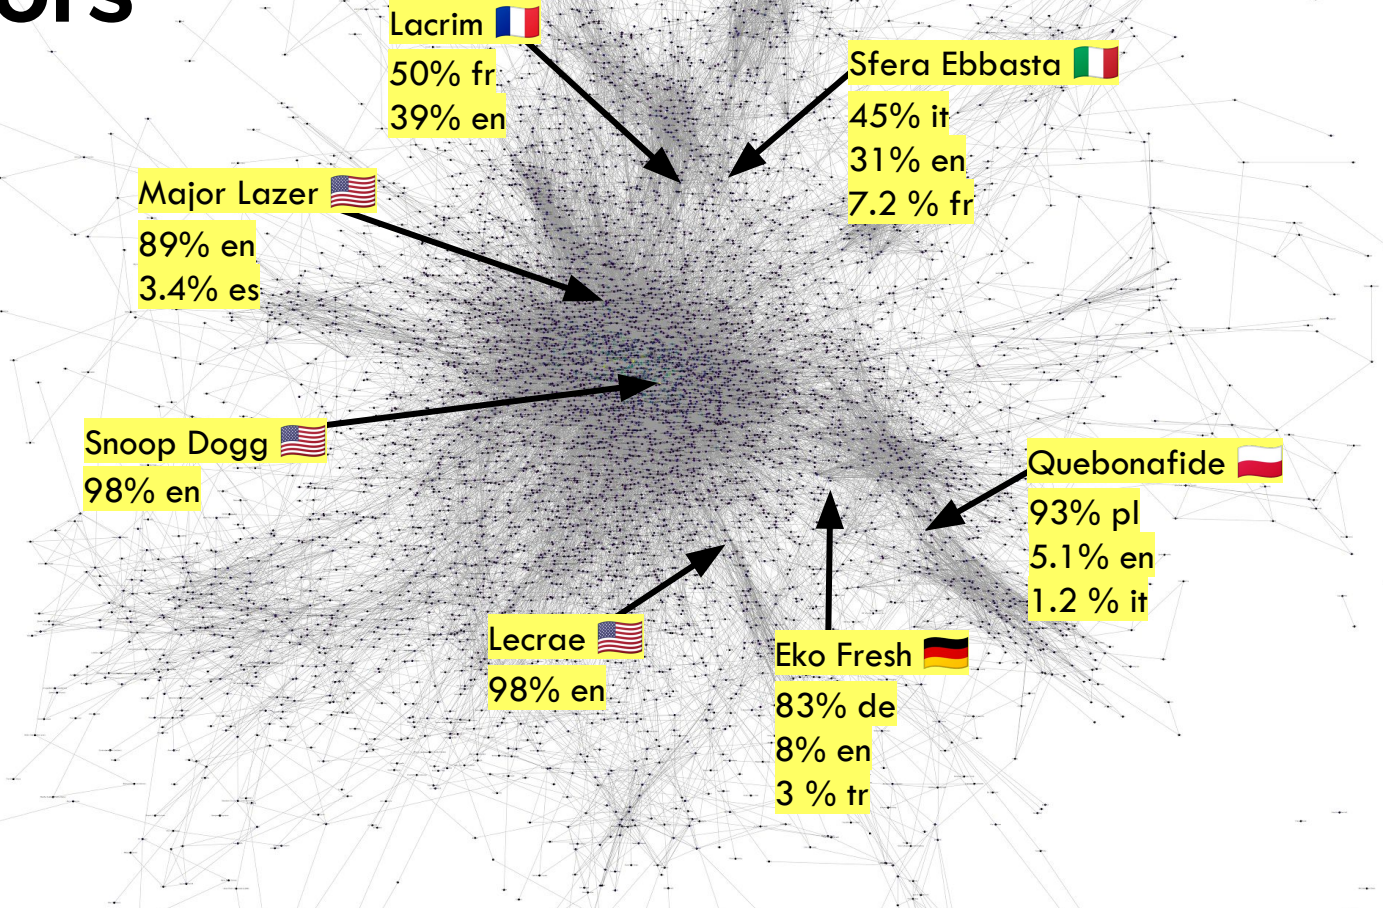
ors

Lacrim 🇫🇷
50% fr
39% en

Sfera Ebbasta 🇮🇹
45% it
31% en
7.2 % fr

Major Lazer 🇺🇸
89% en
3.4% es

Snoop Dogg 🇺🇸
98% en

Quebonafide 🇵🇱
93% pl
5.1% en
1.2 % it

Lecrae 🇺🇸
98% en

Eko Fresh 🇩🇪
83% de
8% en
3 % tr